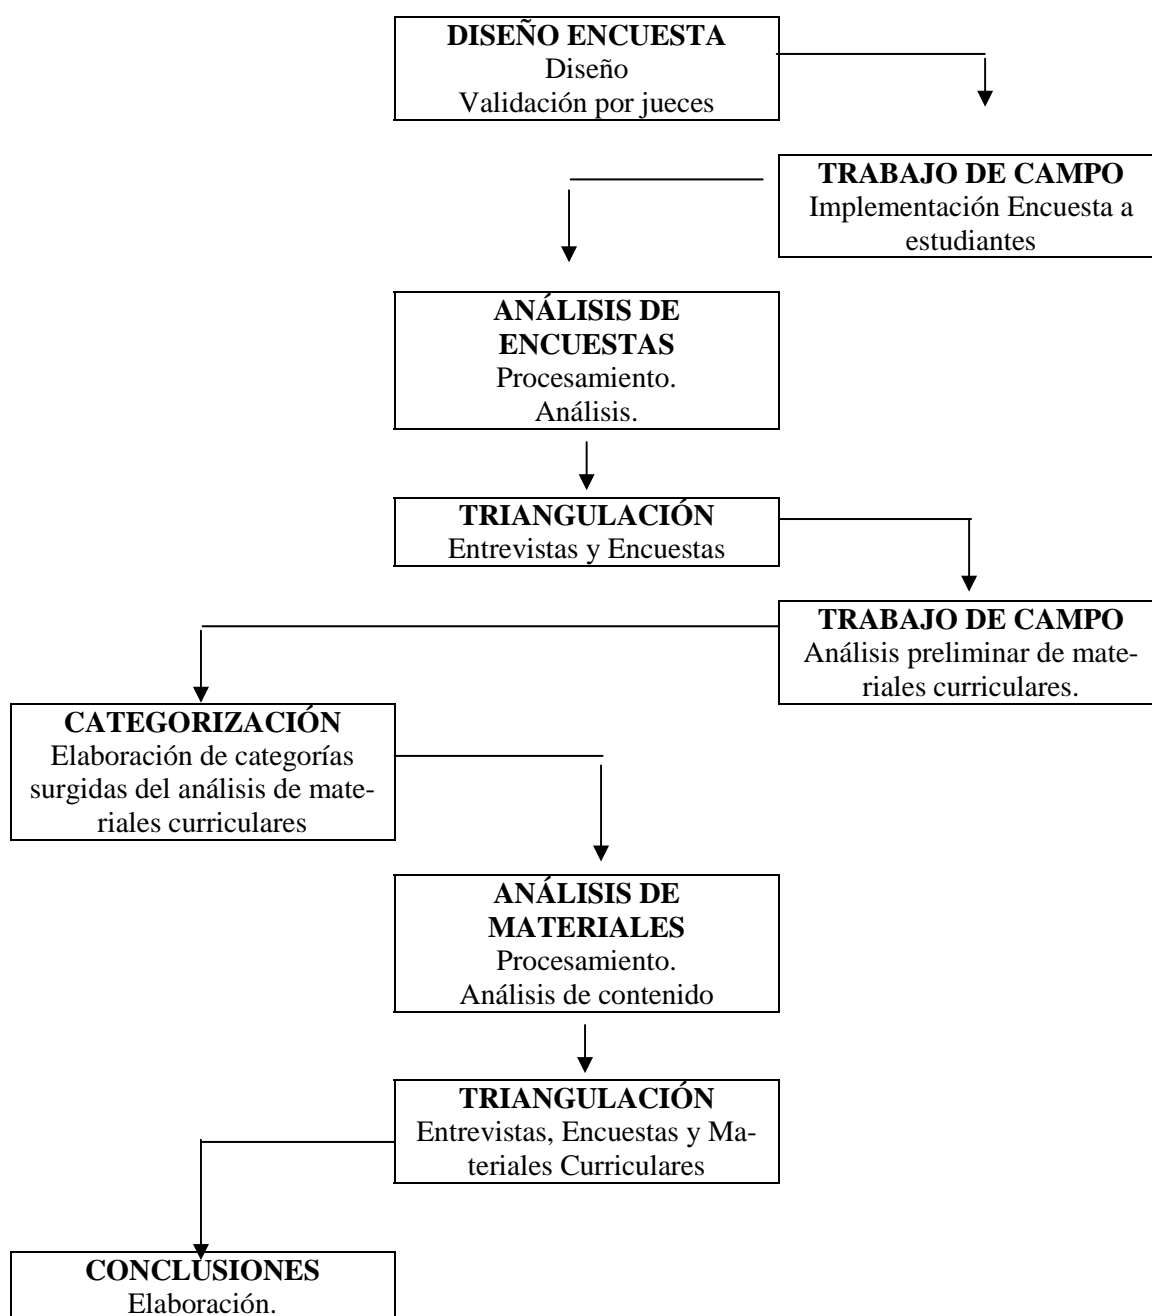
**DISEÑO ENCUESTA**
Diseño
Validación por jueces

**TRABAJO DE CAMPO**
Implementación Encuesta a estudiantes

**ANÁLISIS DE ENCUESTAS**
Procesamiento.
Análisis.

**TRIANGULACIÓN**
Entrevistas y Encuestas

**TRABAJO DE CAMPO**
Análisis preliminar de materiales curriculares.

**CATEGORIZACIÓN**
Elaboración de categorías surgidas del análisis de materiales curriculares

**ANÁLISIS DE MATERIALES**
Procesamiento.
Análisis de contenido

**TRIANGULACIÓN**
Entrevistas, Encuestas y Materiales Curriculares

**CONCLUSIONES**
Elaboración.